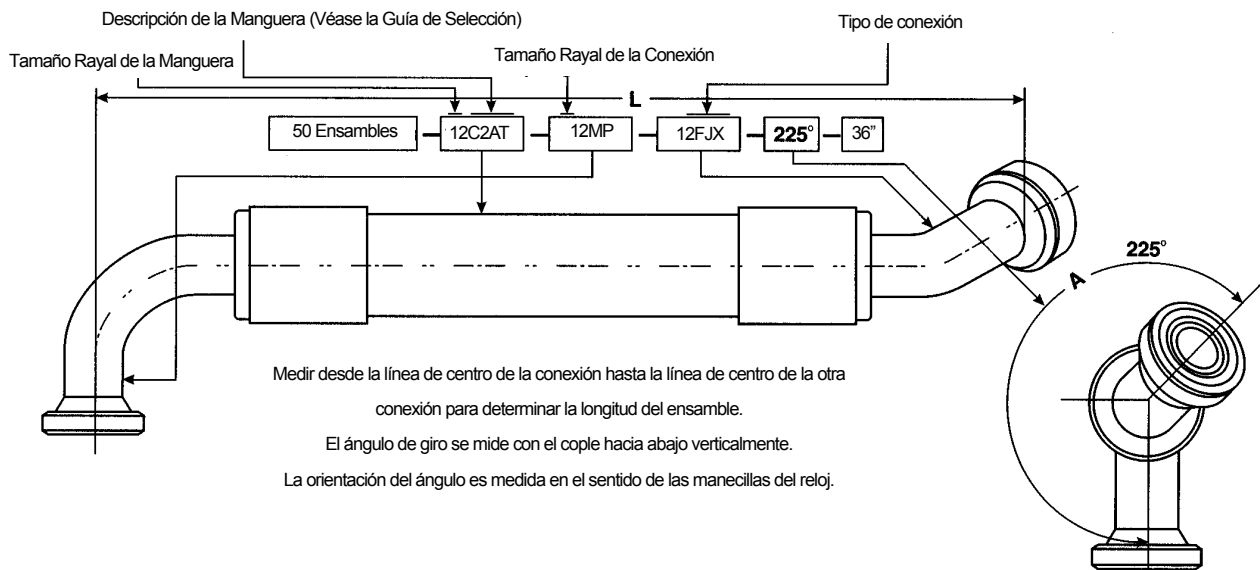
Descripción de la Manguera (Véase la Guía de Selección)

Tipo de conexión

Tamaño Rayal de la Manguera

Tamaño Rayal de la Conexión

L

50 Ensambles

12C2AT

12MP

12FJX

225°

36”

225°

A

Medir desde la línea de centro de la conexión hasta la línea de centro de la otra conexión para determinar la longitud del ensamble.

El ángulo de giro se mide con el cople hacia abajo verticalmente.

La orientación del ángulo es medida en el sentido de las manecillas del reloj.